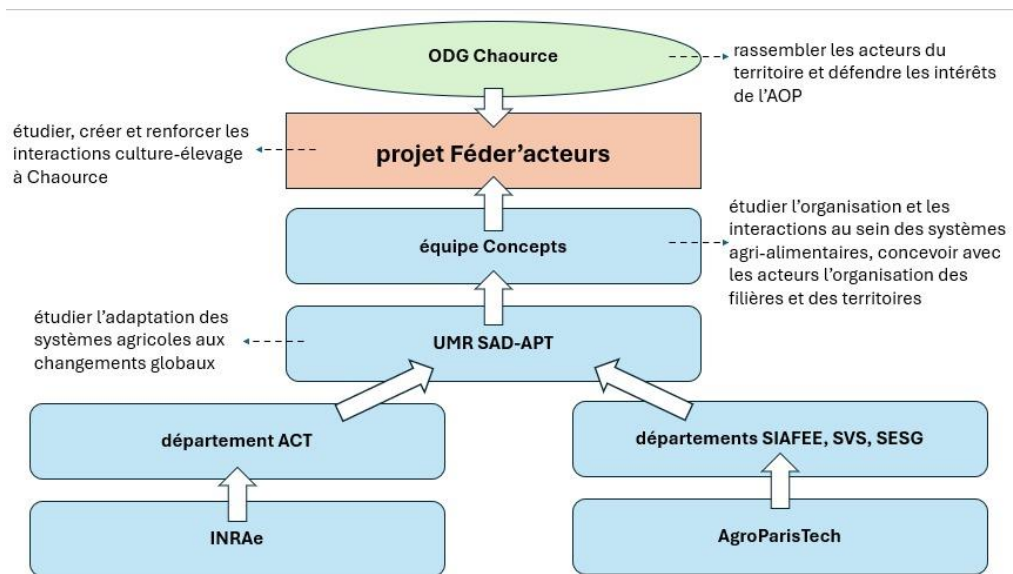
ODG Chaource

rassembler les acteurs du territoire et défendre les intérêts de l'AOP

étudier, créer et renforcer les interactions culture-élevage à Chaource

projet Féder'acteurs

équipe Concepts

étudier l'organisation et les interactions au sein des systèmes agri-alimentaires, concevoir avec les acteurs l'organisation des filières et des territoires

étudier l'adaptation des systèmes agricoles aux changements globaux

UMR SAD-APT

département ACT

départements SIAFEE, SVS, SESG

INRAe

AgroParisTech